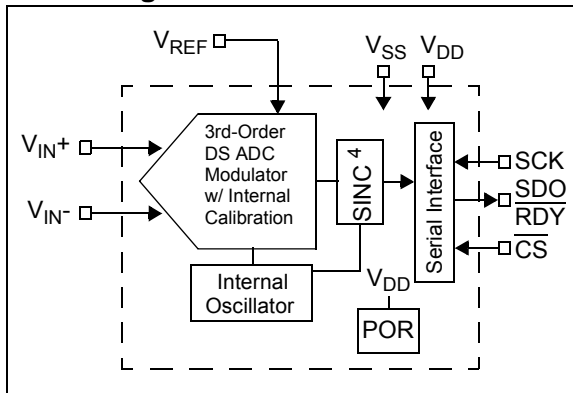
$V_{REF}$

$V_{SS}$ $V_{DD}$

$V_{IN}+$

$V_{IN}-$

3rd-Order DS ADC Modulator w/ Internal Calibration

SINC 4

Serial Interface

SCK

$\overline{SDO}$
$\overline{RDY}$

$\overline{CS}$

Internal Oscillator

$V_{DD}$

POR